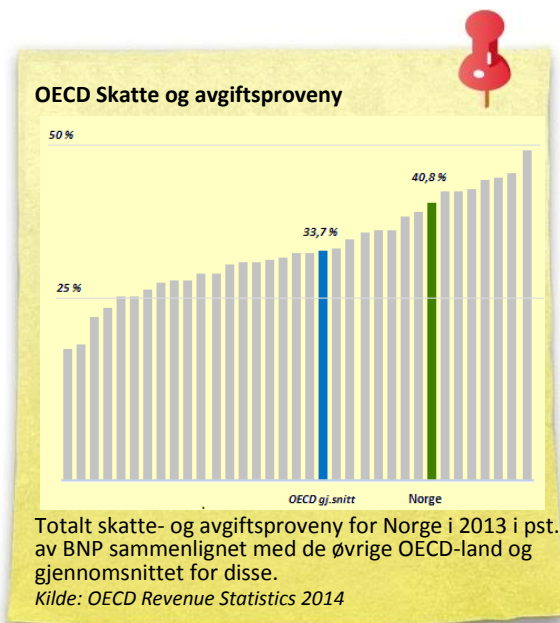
OECD Skatte og avgiftsproveny

50 %

40,8 %

33,7 %

25 %

OECD gj.snitt

Norge

Totalt skatte- og avgiftsproveny for Norge i 2013 i pst. av BNP sammenlignet med de øvrige OECD-land og gjennomsnittet for disse.
Kilde: OECD Revenue Statistics 2014